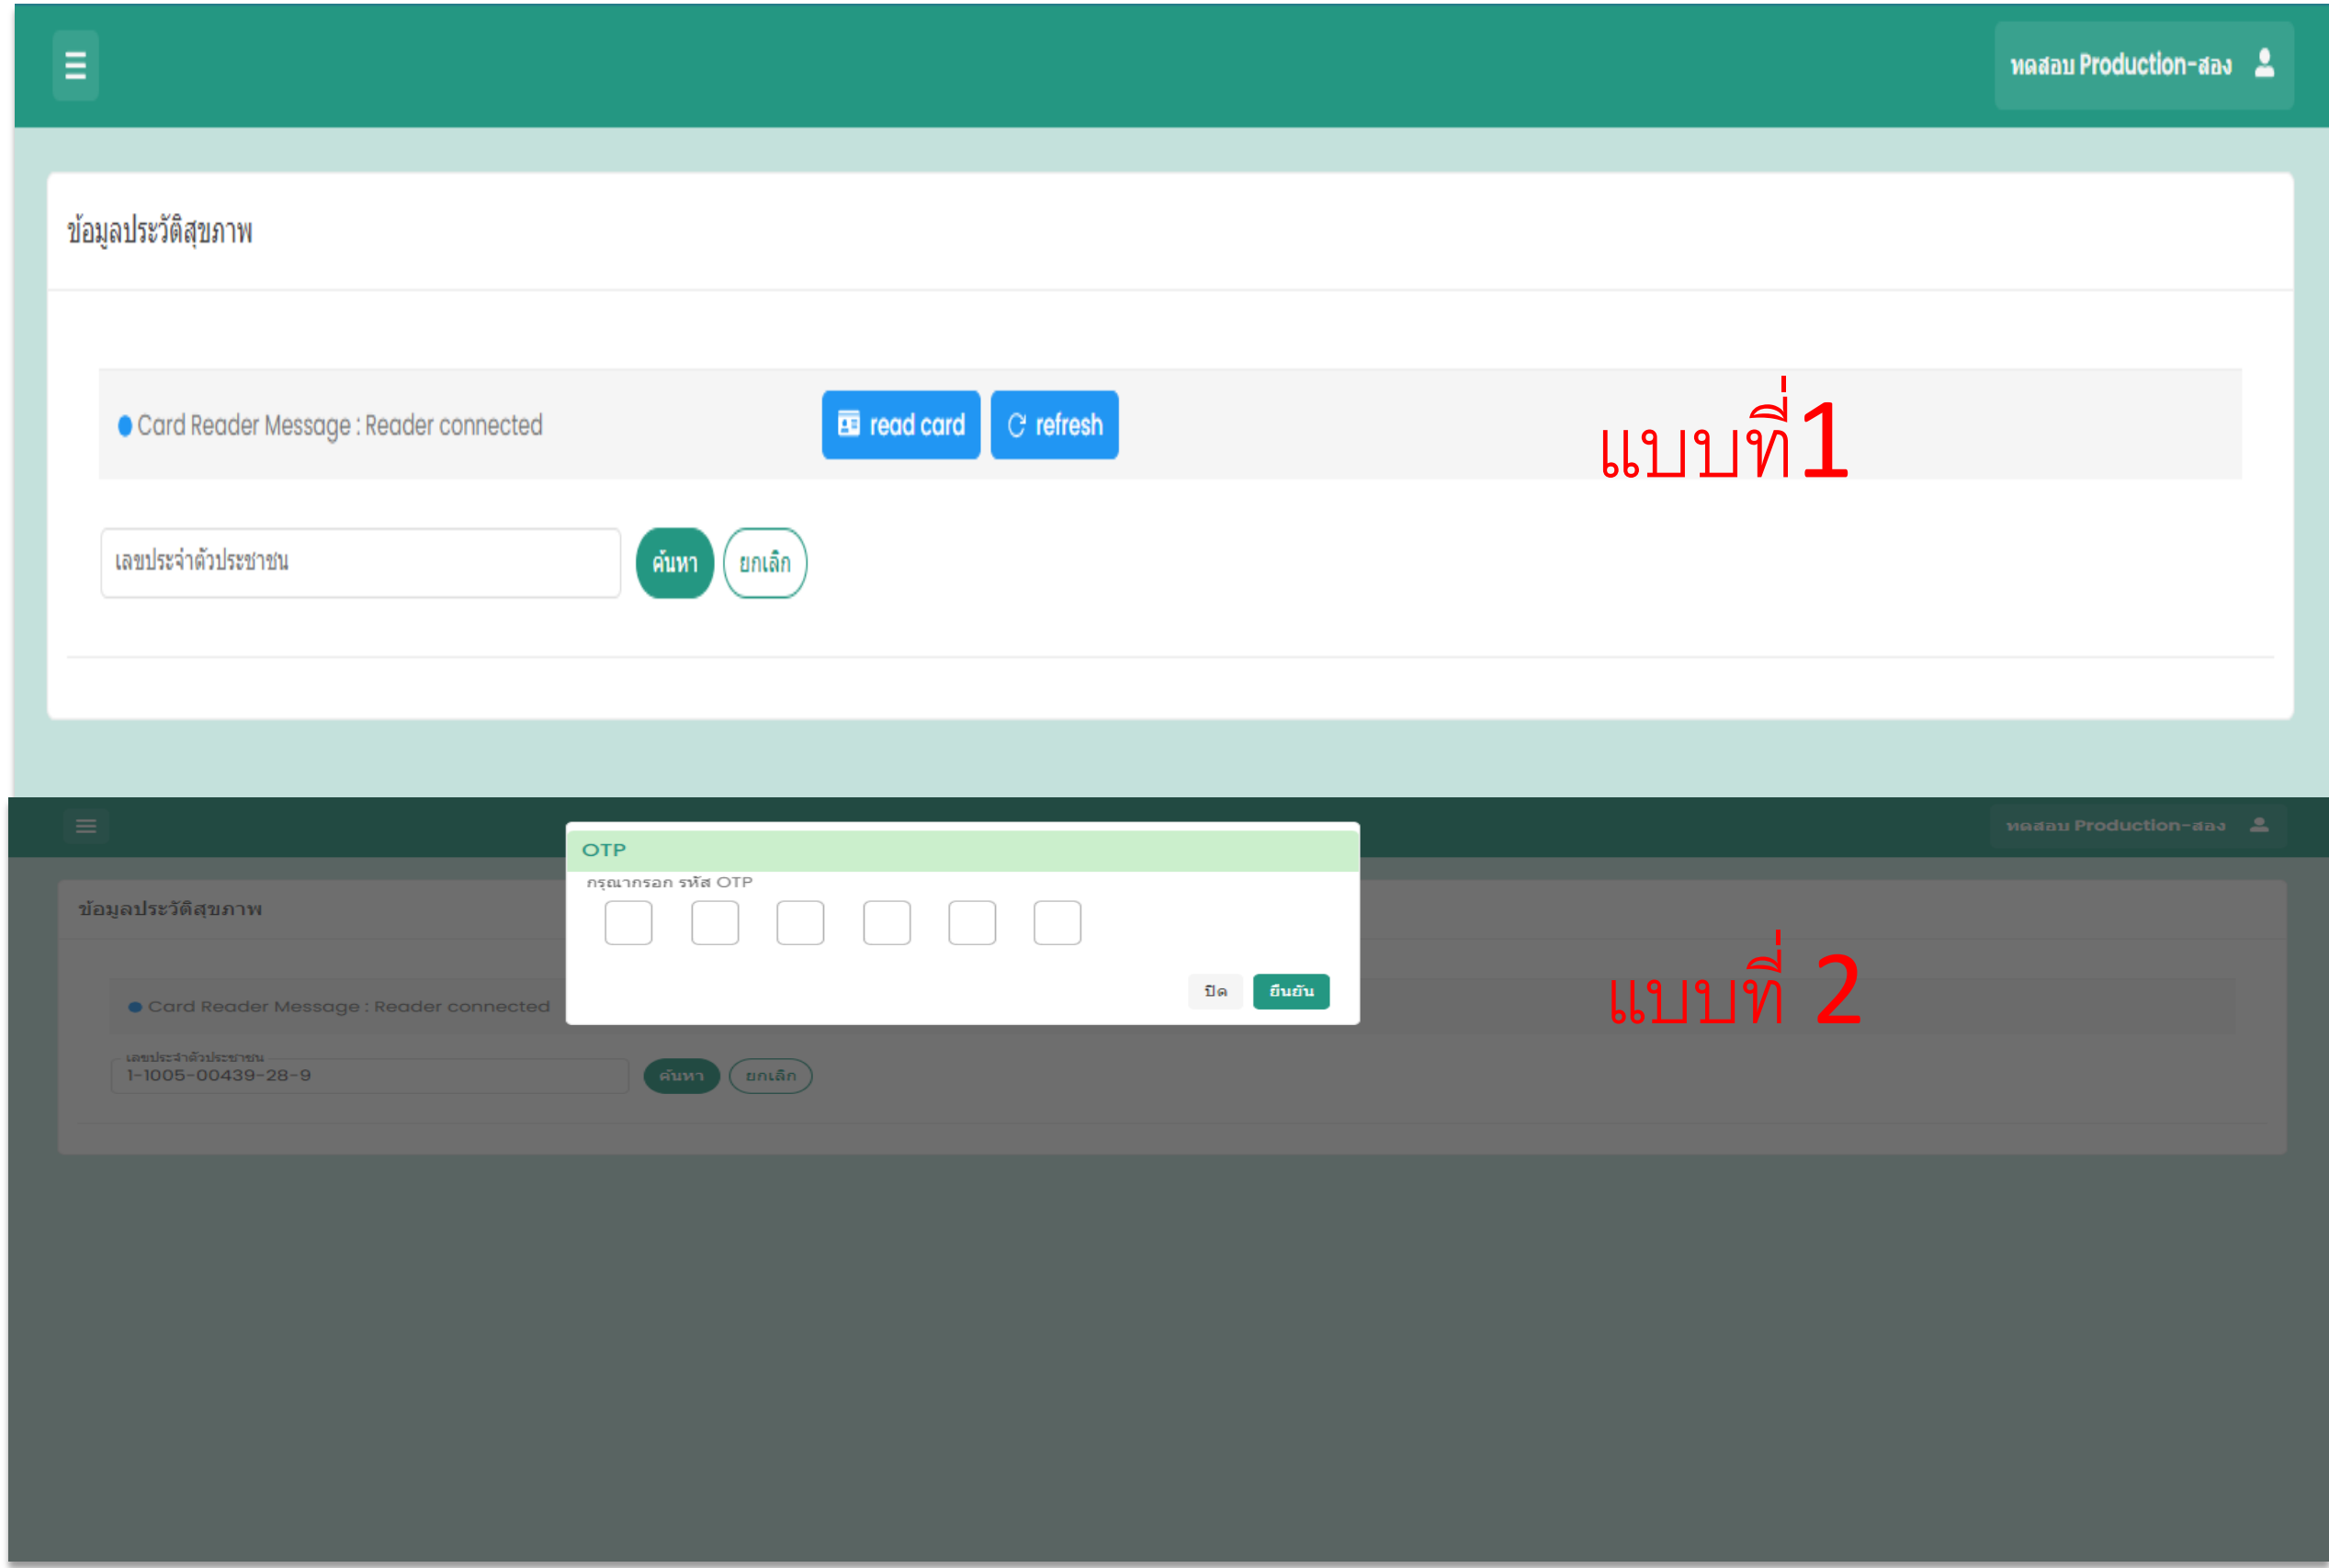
☰

ทดสอบ Production-สอง

ข้อมูลประวัติสุขภาพ

● Card Reader Message : Reader connected

read card

refresh

แบบที่1

เลขประจำตัวประชาชน

ค้นหา

ยกเลิก

☰

ทดสอบ Production-สอง

ข้อมูลประวัติสุขภาพ

● Card Reader Message : Reader connected

เลขประจำตัวประชาชน
1-1005-00439-28-9

ค้นหา

ยกเลิก

OTP

กรุณากรอก รหัส OTP

ปิด

ยืนยัน

แบบที่ 2